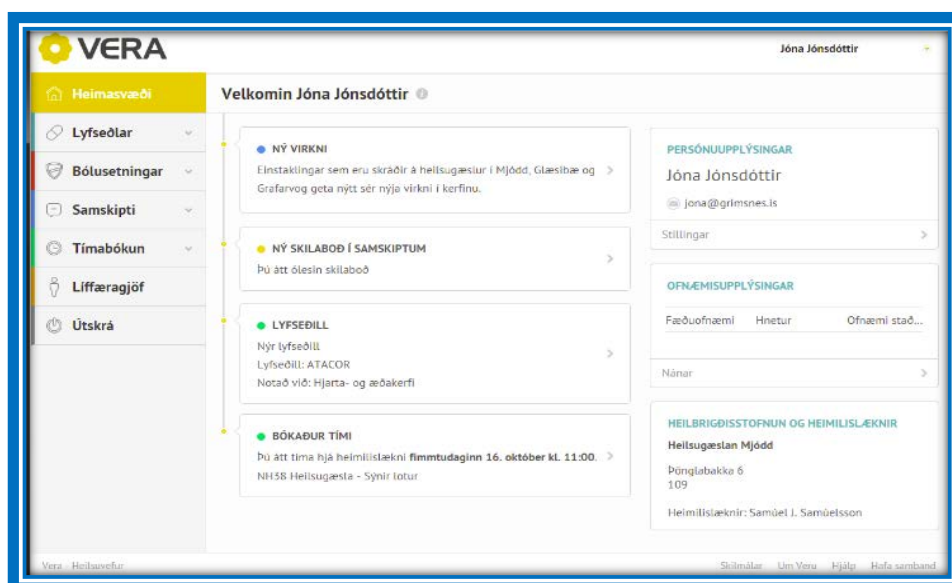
VERA

Jóna Jónsdóttir

Heimasvæði
Lyfseðlar
Bólusetningar
Samskipti
Tímabókun
Líffæragjöf
Útskrá

Velkomin Jóna Jónsdóttir

NÝ VIRKNI
Einstaklingar sem eru skráðir á heilsugæslur í Mjódd, Glæsibæ og Grafarvog geta nýtt sér nýja virkni í kerfinu.

NÝ SKILABOÐ Í SAMSKIPTUM
Þú átt ólesin skilaboð

LYFSEÐILL
Nýr lyfseðill
Lyfseðill: ATACOR
Notað við: Hjarta- og æðakerfi

BÓKAÐUR TÍMI
Þú átt tíma hjá heimilislækni **fimmtudaginn 16. október kl. 11:00.**
NH38 Heilsugæsta - Sýnir lotur

PERSÓNUUPPLÝSINGAR
Jóna Jónsdóttir
jona@grimsnes.is
Stillingar

OFNÆMISUPPLÝSINGAR
Fæðuofnæmi Hnetur Ofnæmi stað...
Nánar

HEILBRIGÐISSTOFNUN OG HEIMILISLÆKNIR
Heilsugæslan Mjódd
Þönglabakka 6
109
Heimilislæknir: Samúel J. Samúelsson

Vera · Heilsuvefur
Skilmálar Um Veru Hjálp Hafa samband